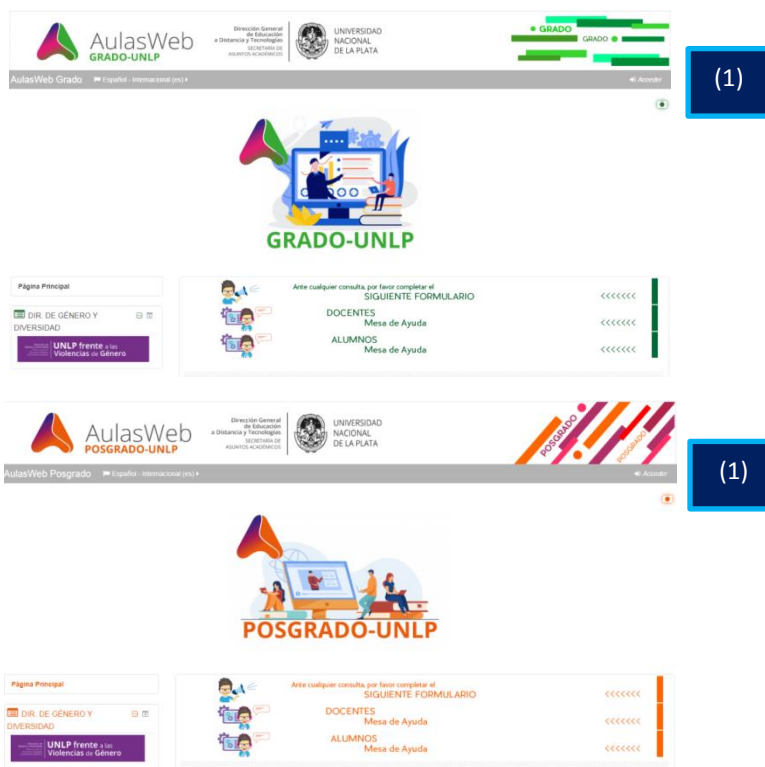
AulasWeb GRADO-UNLP

Dirección General de Educación a Distancia y Tecnologías SECRETARÍA DE ASUNTOS ACADÉMICOS

UNIVERSIDAD NACIONAL DE LA PLATA

GRADO

GRADO

AulasWeb Grado Español - Internacional (es) ▸

Acceder

(1)

GRADO-UNLP

Página Principal

DIR. DE GÉNERO Y DIVERSIDAD

UNLP frente a las Violencias de Género

Ante cualquier consulta, por favor completar el SIGUIENTE FORMULARIO <<<<<<<

DOCENTES Mesa de Ayuda <<<<<<<

ALUMNOS Mesa de Ayuda <<<<<<<

AulasWeb POSGRADO-UNLP

Dirección General de Educación a Distancia y Tecnologías SECRETARÍA DE ASUNTOS ACADÉMICOS

UNIVERSIDAD NACIONAL DE LA PLATA

POSGRADO

POSGRADO

AulasWeb Posgrado Español - Internacional (es) ▸

Acceder

(1)

POSGRADO-UNLP

Página Principal

DIR. DE GÉNERO Y DIVERSIDAD

UNLP frente a las Violencias de Género

Ante cualquier consulta, por favor completar el SIGUIENTE FORMULARIO <<<<<<<

DOCENTES Mesa de Ayuda <<<<<<<

ALUMNOS Mesa de Ayuda <<<<<<<